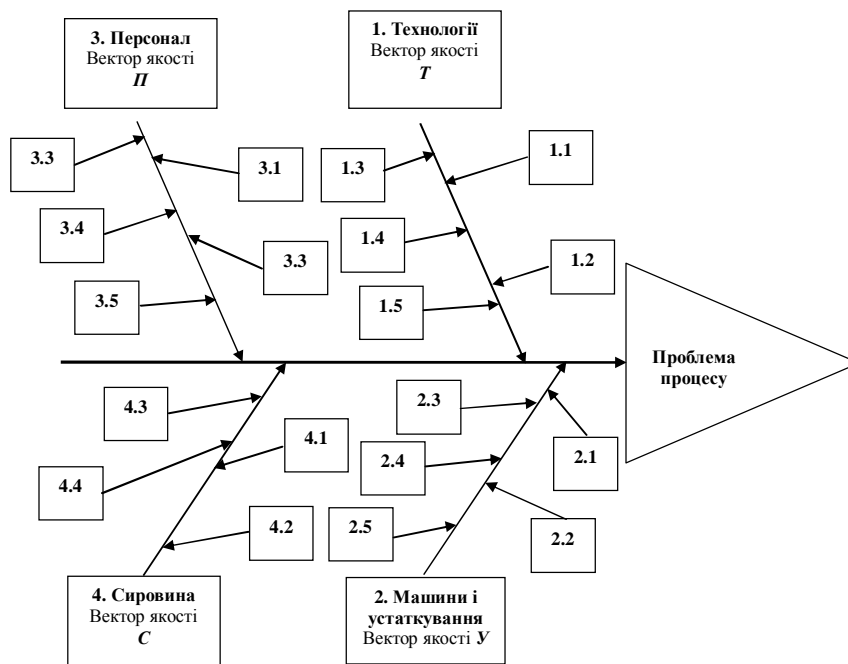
3. Персонал
Вектор якості
*П*

1. Технології
Вектор якості
*Т*

3.3

3.1

1.3

1.1

3.4

1.4

3.3

1.2

3.5

1.5

Проблема процесу

4.3

2.3

4.1

2.1

4.4

2.4

4.2

2.5

2.2

4. Сировина
Вектор якості
*С*

2. Машини і устаткування
Вектор якості *У*